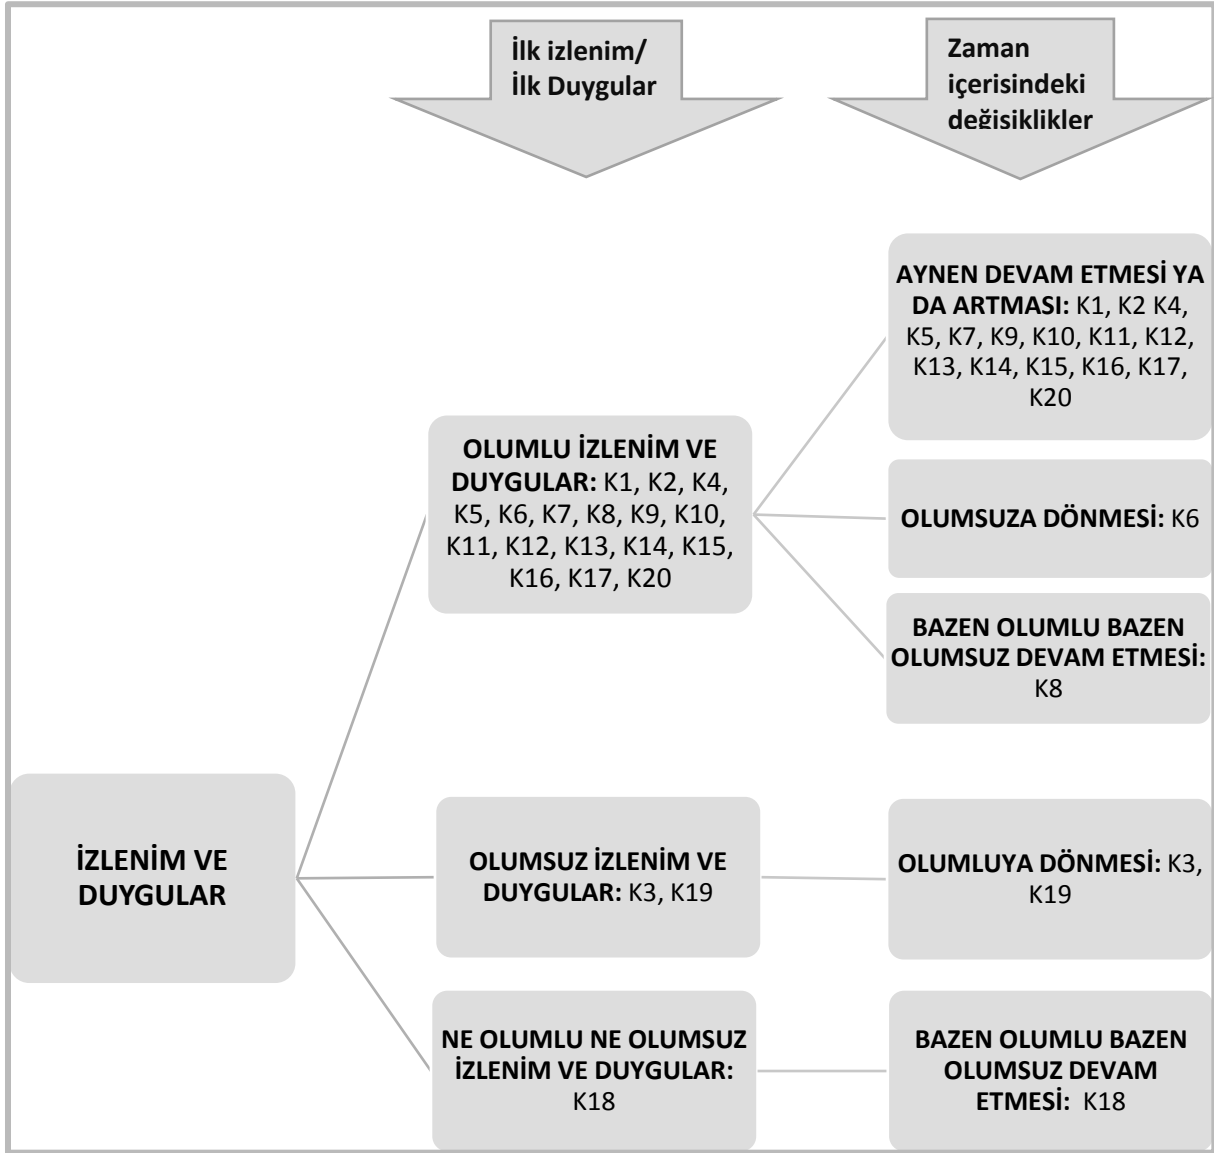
İlk izlenim/ İlk Duygular

Zaman içerisindeki değisiklikler

İZLENİM VE DUYGULAR

OLUMLU İZLENİM VE DUYGULAR: K1, K2, K4, K5, K6, K7, K8, K9, K10, K11, K12, K13, K14, K15, K16, K17, K20

AYNEN DEVAM ETMESİ YA DA ARTMASI: K1, K2 K4, K5, K7, K9, K10, K11, K12, K13, K14, K15, K16, K17, K20

OLUMSUZA DÖNMESİ: K6

BAZEN OLUMLU BAZEN OLUMSUZ DEVAM ETMESİ: K8

OLUMSUZ İZLENİM VE DUYGULAR: K3, K19

OLUMLUYA DÖNMESİ: K3, K19

NE OLUMLU NE OLUMSUZ İZLENİM VE DUYGULAR: K18

BAZEN OLUMLU BAZEN OLUMSUZ DEVAM ETMESİ: K18